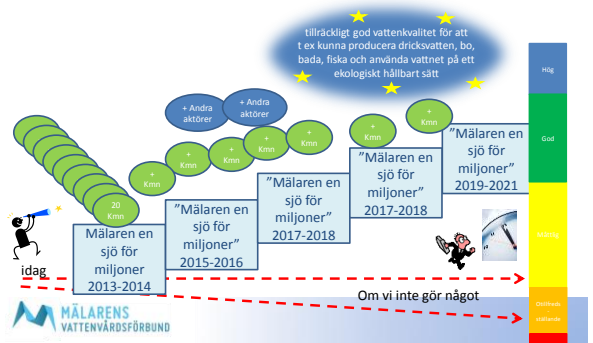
tillräckligt god vattenkvalitet för att t ex kunna producera dricksvatten, bo, bada, fiska och använda vattnet på ett ekologiskt hållbart sätt

Hög

God

Måttlig

Otillfredsställande

20 Kmn

+ Kmn

+ Kmn

+ Kmn

+ Kmn

+ Kmn

+ Kmn

+ Andra aktörer

+ Andra aktörer

Mälaren en sjö för miljoner 2013-2014

"Mälaren en sjö för miljoner" 2015-2016

"Mälaren en sjö för miljoner" 2017-2018

"Mälaren en sjö för miljoner" 2017-2018

"Mälaren en sjö för miljoner" 2019-2021

idag

Om vi inte gör något

MÄLARENS VATTENVÅRDSFÖRBUND